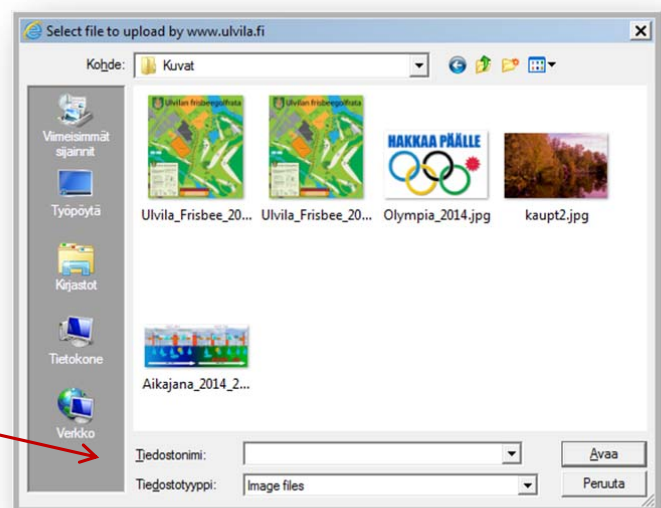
Select file to upload by www.ulvila.fi

Kohde: Kuvat

Viimeisimmät sijainnit

Työpöytä

Kirjastot

Tietokone

Verkko

Ulvilan frisbeegolfrata

Ulvila_Frisbee_20...

Ulvilan frisbeegolfrata

Ulvila_Frisbee_20...

HAKKAA PÄÄLLE

Olympia_2014.jpg

kaupt2.jpg

Aikajana_2014_2...

Tiedostonimi:

Avaa

Tiedostotyyppi: Image files

Peruuta